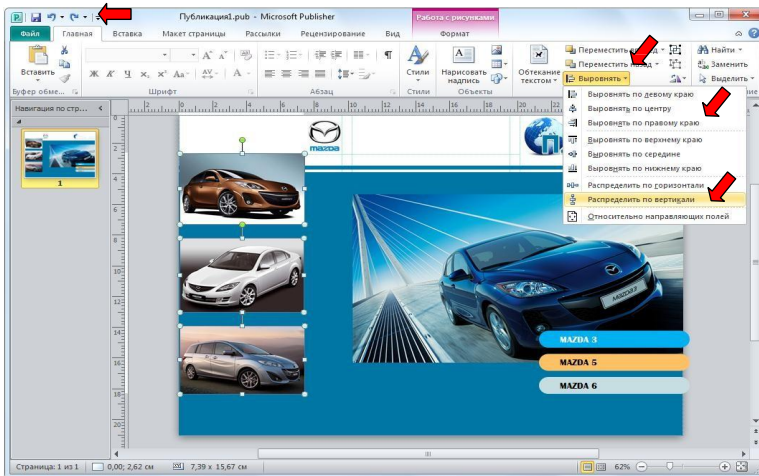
Публикация1.pub - Microsoft Publisher

Работа с рисунками

Файл Главная Вставка Макет страницы Рассылки Рецензирование Вид Формат

Вставить Буфер обме... Шрифт Абзац Стили Стили Нарисовать надпись Объекты Обтекание текстом Переместить вперед Переместить назад Выровнять Найти Заменить Выделить

Навигация по стр...

1

mazda

Выровнять по левому краю
Выровнять по центру
Выровнять по правому краю
Выровнять по верхнему краю
Выровнять по середине
Выровнять по нижнему краю
Распределить по горизонтали
Распределить по вертикали
Относительно направляющих полей

MAZDA 3
MAZDA 5
MAZDA 6

Страница: 1 из 1 0,00; 2,62 см 7,39 x 15,67 см 62%